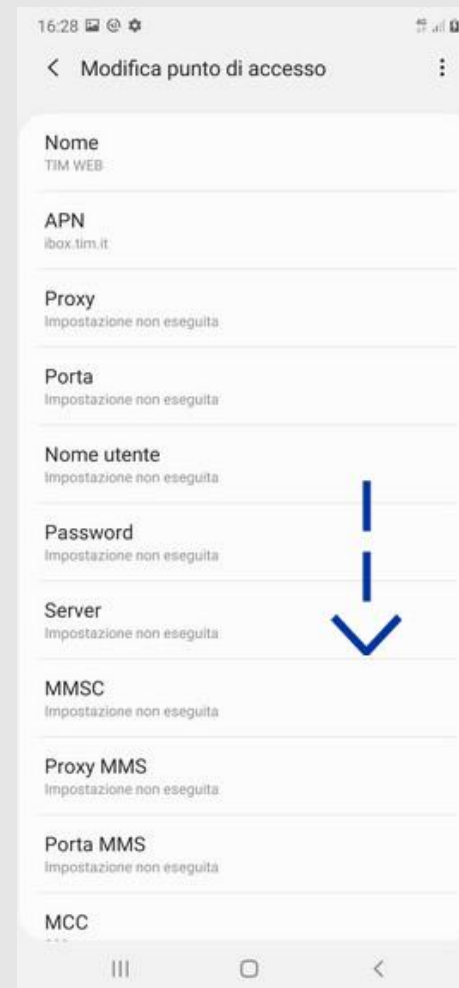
16:28

Modifica punto di accesso

Nome
TIM WEB

APN
ibox.tim.it

Proxy
Impostazione non eseguita

Porta
Impostazione non eseguita

Nome utente
Impostazione non eseguita

Password
Impostazione non eseguita

Server
Impostazione non eseguita

MMSC
Impostazione non eseguita

Proxy MMS
Impostazione non eseguita

Porta MMS
Impostazione non eseguita

MCC
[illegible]